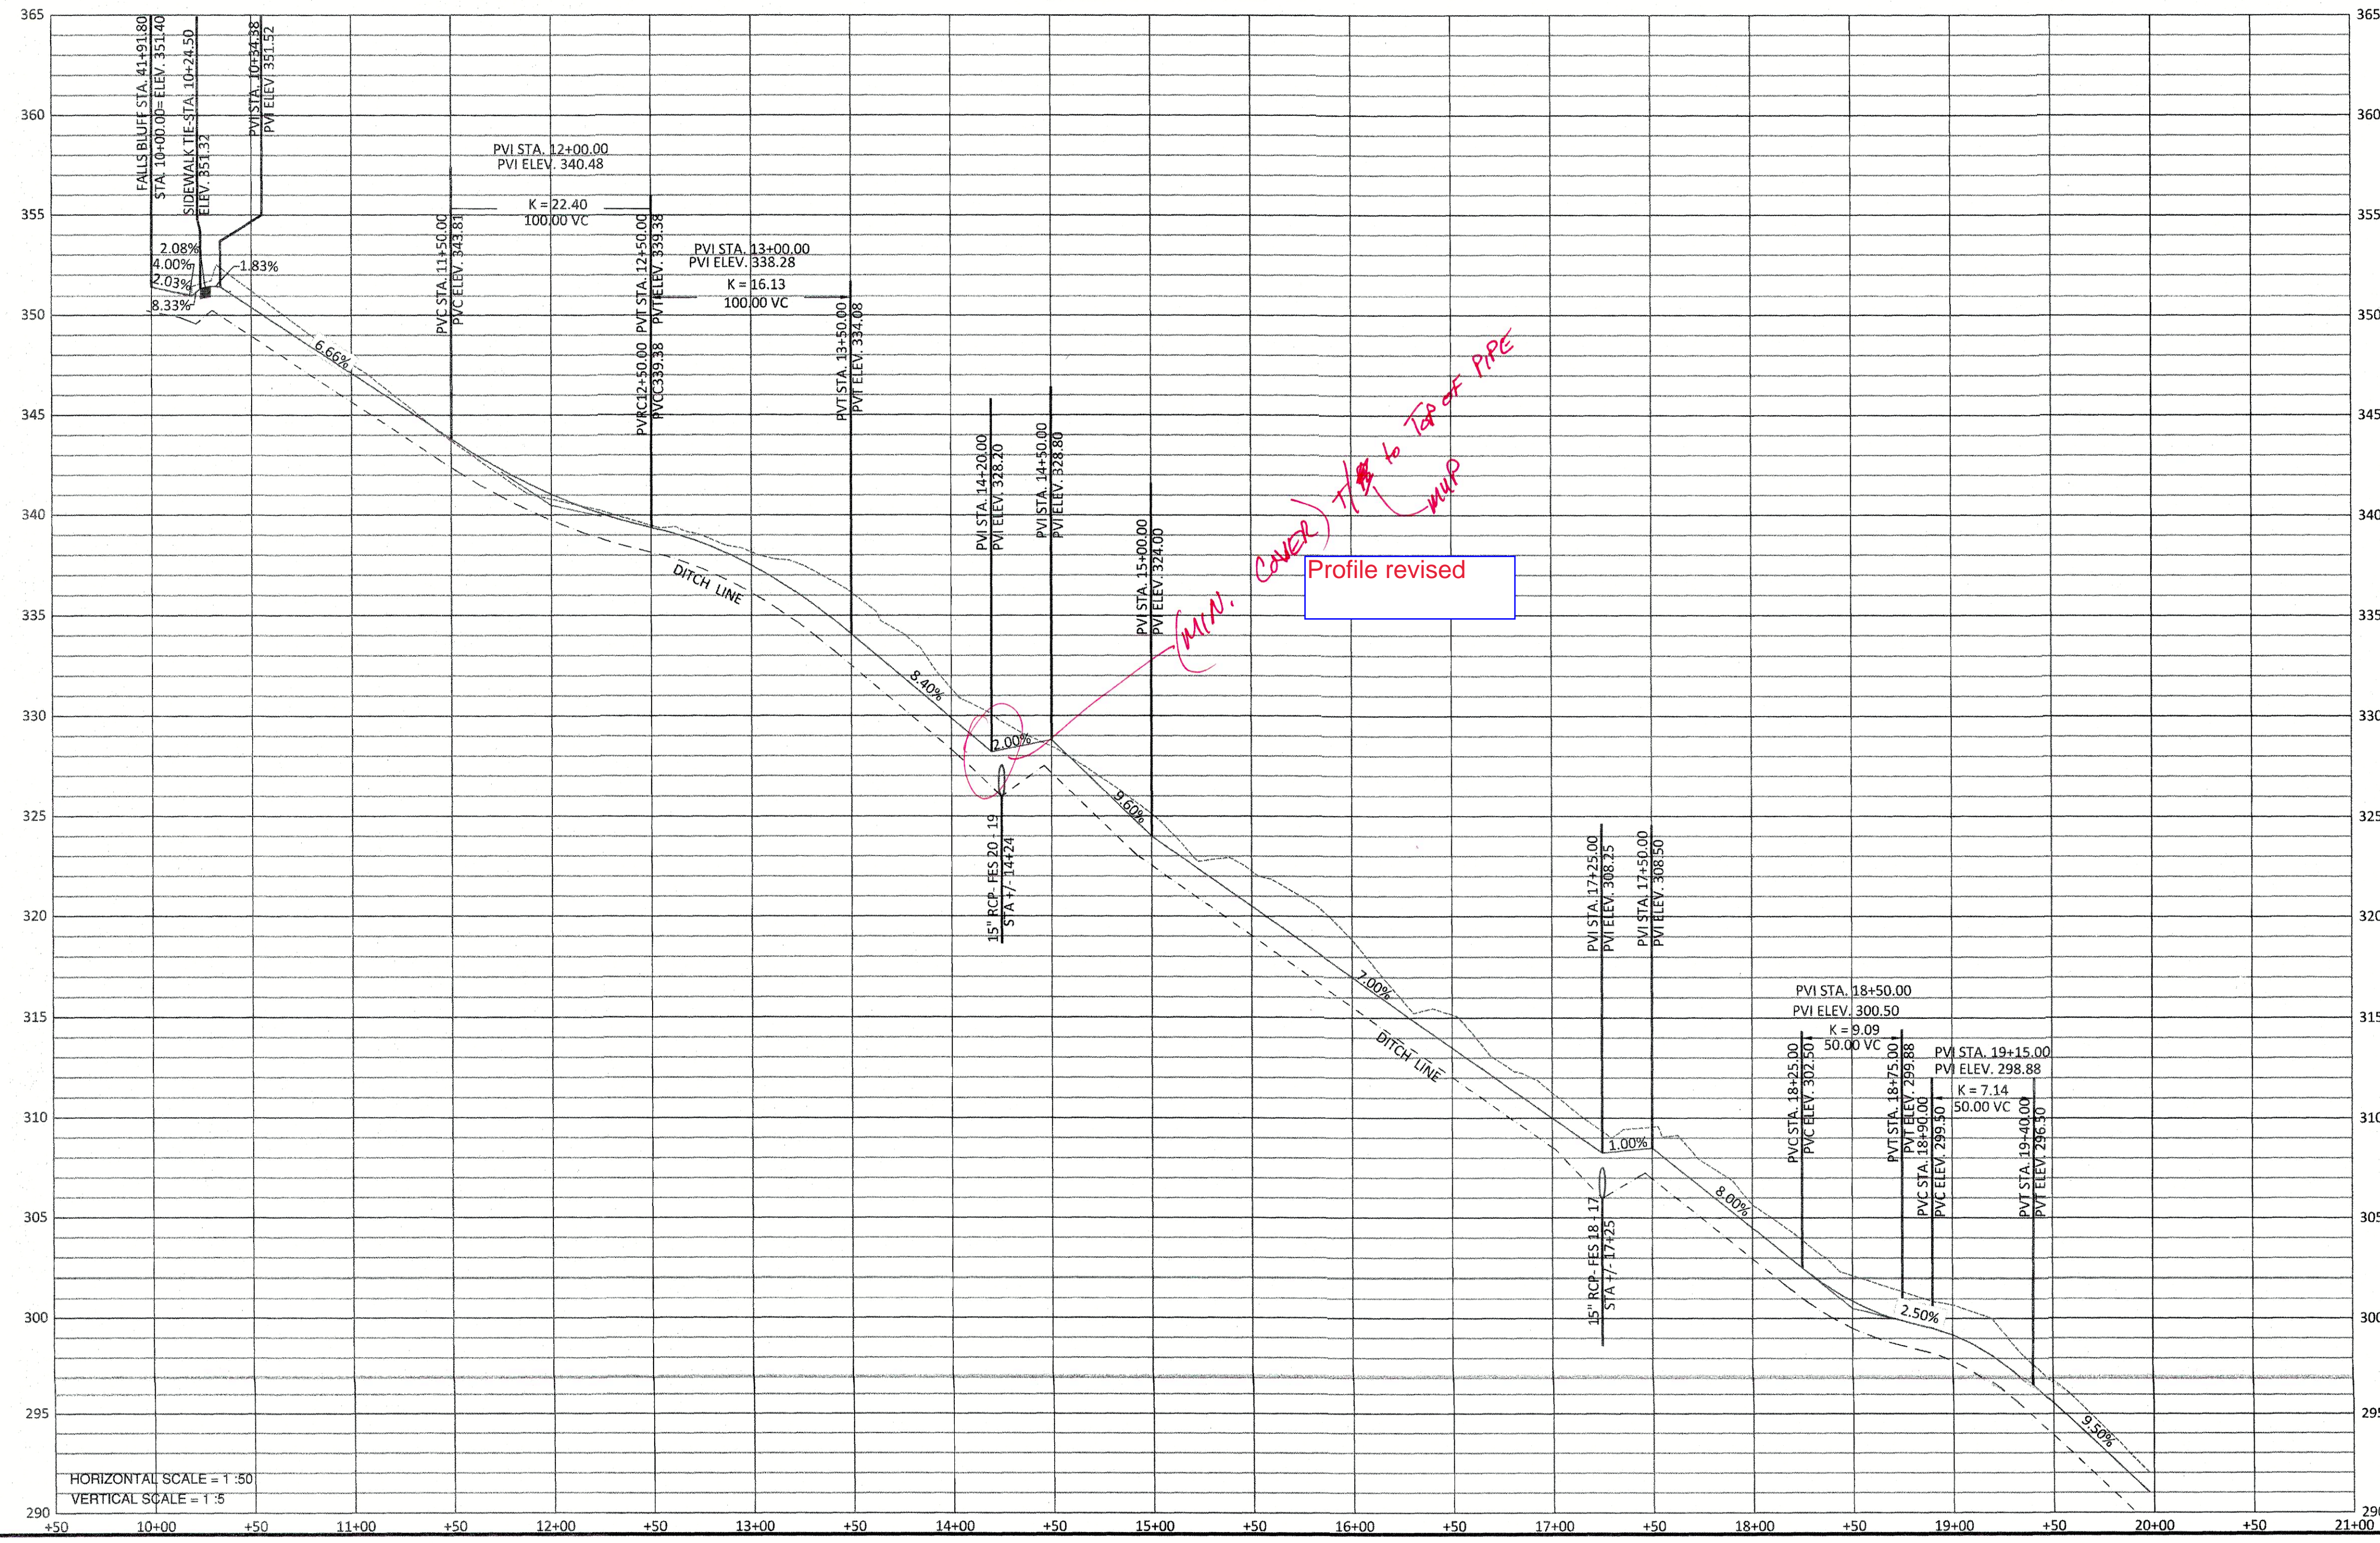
365
360
355
350
345
340
335
330
325
320
315
310
305
300
295
290

FALLS BLUFF STA. 41+91.80
STA. 10+00.00= ELEV. 351.40
SIDEWALK TIE-STA. 10+24.50
ELEV. 351.32
PVI STA. 10+34.38
PVI ELEV. 351.52

2.08%
4.00%
2.03%
8.33%
1.83%
6.66%

PVI STA. 12+00.00
PVI ELEV. 340.48
K = 22.40
100.00 VC

PVC STA. 11+50.00
PVC ELEV. 343.81

PVT STA. 12+50.00
PVT ELEV. 339.38
PVRC12+50.00
PVCC339.38

PVI STA. 13+00.00
PVI ELEV. 338.28
K = 16.13
100.00 VC

PVT STA. 13+50.00
PVT ELEV. 334.08

DITCH LINE
8.40%

PVI STA. 14+20.00
PVI ELEV. 328.20
PVI STA. 14+50.00
PVI ELEV. 328.80
2.00%
15" RCP- FES 20 - 19
STA +/- 14+24

PVI STA. 15+00.00
PVI ELEV. 324.00
9.60%

(MIN. COVER) T/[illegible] to Top of PIPE
MUP

Profile revised

7.00%
DITCH LINE

PVI STA. 17+25.00
PVI ELEV. 308.25
PVI STA. 17+50.00
PVI ELEV. 308.50
1.00%
15" RCP- FES 18 - 17
STA +/- 17+25
8.00%

PVI STA. 18+50.00
PVI ELEV. 300.50
K = 9.09
50.00 VC
PVC STA. 18+25.00
PVC ELEV. 302.50
PVT STA. 18+75.00
PVT ELEV. 299.88
PVI STA. 19+15.00
PVI ELEV. 298.88
K = 7.14
50.00 VC
PVC STA. 18+90.00
PVC ELEV. 299.50
PVT STA. 19+40.00
PVT ELEV. 296.50
2.50%
9.50%

HORIZONTAL SCALE = 1 :50
VERTICAL SCALE = 1 :5

+50 10+00 +50 11+00 +50 12+00 +50 13+00 +50 14+00 +50 15+00 +50 16+00 +50 17+00 +50 18+00 +50 19+00 +50 20+00 +50 21+00